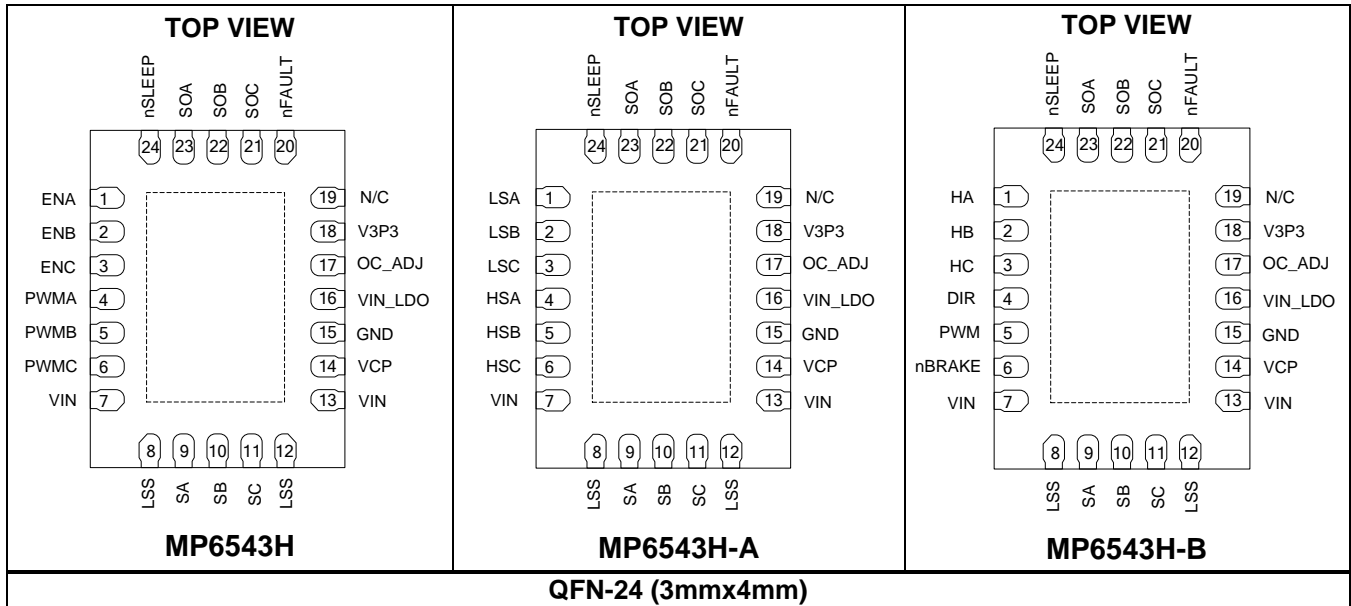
TOP VIEW

nSLEEP SOA SOB SOC nFAULT

24 23 22 21 20

ENA 1
ENB 2
ENC 3
PWMA 4
PWMB 5
PWMC 6
VIN 7

19 N/C
18 V3P3
17 OC_ADJ
16 VIN_LDO
15 GND
14 VCP
13 VIN

8 9 10 11 12

LSS SA SB SC LSS

MP6543H

TOP VIEW

nSLEEP SOA SOB SOC nFAULT

24 23 22 21 20

LSA 1
LSB 2
LSC 3
HSA 4
HSB 5
HSC 6
VIN 7

19 N/C
18 V3P3
17 OC_ADJ
16 VIN_LDO
15 GND
14 VCP
13 VIN

8 9 10 11 12

LSS SA SB SC LSS

MP6543H-A

TOP VIEW

nSLEEP SOA SOB SOC nFAULT

24 23 22 21 20

HA 1
HB 2
HC 3
DIR 4
PWM 5
nBRAKE 6
VIN 7

19 N/C
18 V3P3
17 OC_ADJ
16 VIN_LDO
15 GND
14 VCP
13 VIN

8 9 10 11 12

LSS SA SB SC LSS

MP6543H-B

QFN-24 (3mmx4mm)